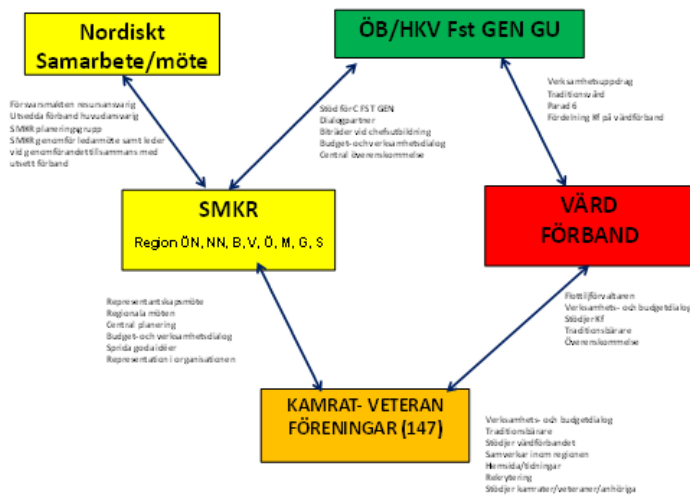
Nordiskt Samarbete/möte

ÖB/HKV Fst GEN GU

Försvarsmakten resursansvarig
Utsedda förband huvudansvarig
SMKR planeringsgrupp
SMKR genomför ledarmöte samt leder vid genomförandet tillsammans med utsett förband

Stöd för C FST GEN
Dialogpartner
Biträder vid chefsutbildning
Budget- och verksamhetsdialog
Central överenskommelse

Verksamhetsuppdrag
Traditionsvård
Parad 6
Fördelning Kf på värdförband

SMKR
Region ÖN, NN, B, V, Ö, M, G, S

VÄRD FÖRBAND

Representantskapsmöte
Regionala möten
Central planering
Budget- och verksamhetsdialog
Sprida goda idéer
Representation i organisationen

Flottiljförvaltaren
Verksamhets- och budgetdialog
Stödjer Kf
Traditionsbärare
Överenskommelse

KAMRAT- VETERAN FÖRENINGAR (147)

Verksamhets- och budgetdialog
Traditionsbärare
Stödjer värdförbandet
Samverkar inom regionen
Hemsida/tidningar
Rekrytering
Stödjer kamrater/veteraner/anhöriga